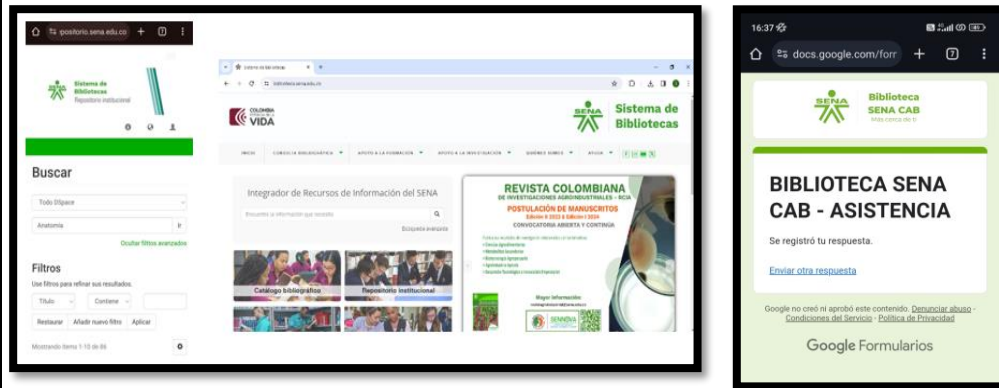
repositorio.sena.edu.co

Sistema de Bibliotecas
Repositorio institucional

Buscar

Todo DSpace

Anatomía

Ir

Ocultar filtros avanzados

Filtros

Use filtros para refinar sus resultados.

Título

Contiene

Restaurar

Añadir nuevo filtro

Aplicar

Mostrando ítems 1-10 de 86

Sistema de bibliotecas

bibliotecasena.edu.co

COLOMBIA POTENCIA DE LA VIDA

Sistema de Bibliotecas

INICIO

CONSULTA BIBLIOGRÁFICA

APOYO A LA FORMACIÓN

APOYO A LA INVESTIGACIÓN

QUIÉNES SOMOS

AYUDA

Integrador de Recursos de Información del SENA

Encuentre la información que necesita

Búsqueda avanzada

Catálogo bibliográfico

Repositorio institucional

REVISTA COLOMBIANA
DE INVESTIGACIONES AGROINDUSTRIALES - RCIA

POSTULACIÓN DE MANUSCRITOS
Edición II 2023 & Edición I 2024

CONVOCATORIA ABIERTA Y CONTINUA

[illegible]

Mayor información:

SENNOVA

16:37

docs.google.com/forr

7

SENA

Biblioteca
SENA CAB
Más cerca de ti

BIBLIOTECA SENA CAB - ASISTENCIA

Se registró tu respuesta.

Enviar otra respuesta

Google no creó ni aprobó este contenido. Denunciar abuso - Condiciones del Servicio - Política de Privacidad

Google Formularios